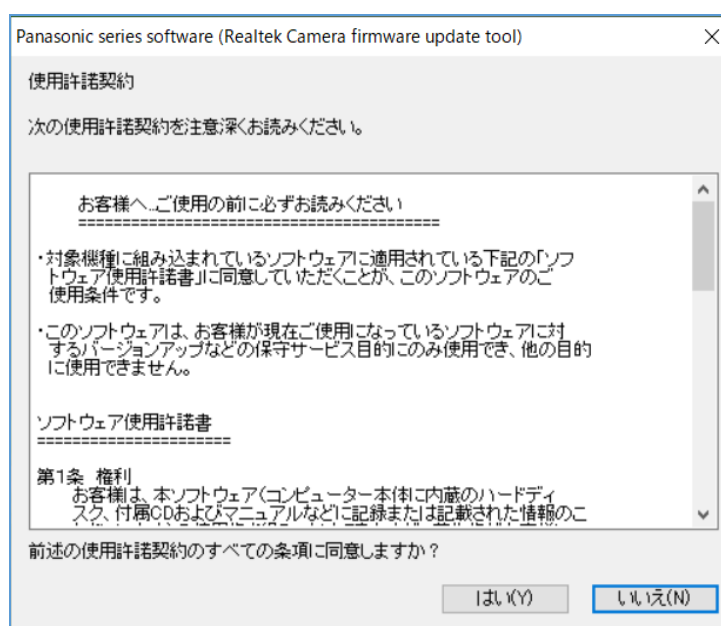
Panasonic series software (Realtek Camera firmware update tool)

使用許諾契約

次の使用許諾契約を注意深くお読みください。

お客様へ...ご使用の前に必ずお読みください
==========================================

・対象機種に組み込まれているソフトウェアに適用されている下記の「ソフトウェア使用許諾書」に同意していただくことが、このソフトウェアのご使用条件です。

・このソフトウェアは、お客様が現在ご使用になっているソフトウェアに対するバージョンアップなどの保守サービス目的にのみ使用でき、他の目的に使用できません。

ソフトウェア使用許諾書
======================

第1条 権利
お客様は、本ソフトウェア(コンピューター本体に内蔵のハードディスク、付属CDおよびマニュアルなど)に記録または記載された情報のこ

前述の使用許諾契約のすべての条項に同意しますか?

はい(Y) いいえ(N)